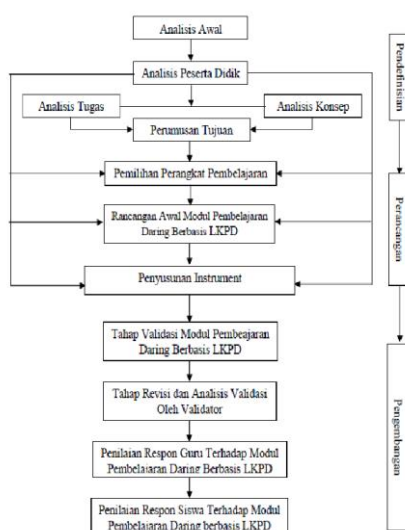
Analisis Awal

Analisis Peserta Didik

Analisis Tugas

Analisis Konsep

Perumusan Tujuan

Pemilihan Perangkat Pembelajaran

Rancangan Awal Modul Pembelajaran Daring Berbasis LKPD

Penyusunan Instrument

Tahap Validasi Modul Pembeajaran Daring Berbasis LKPD

Tahap Revisi dan Analisis Validasi Oleh Validator

Penilaian Respon Guru Terhadap Modul Pembelaiaran Daring Berbasis LKPD

Penilaian Respon Siswa Terhadap Modul Pembelajaran Daring berbasis LKPD

Pendefinisian

Perancangan

Pengembangan